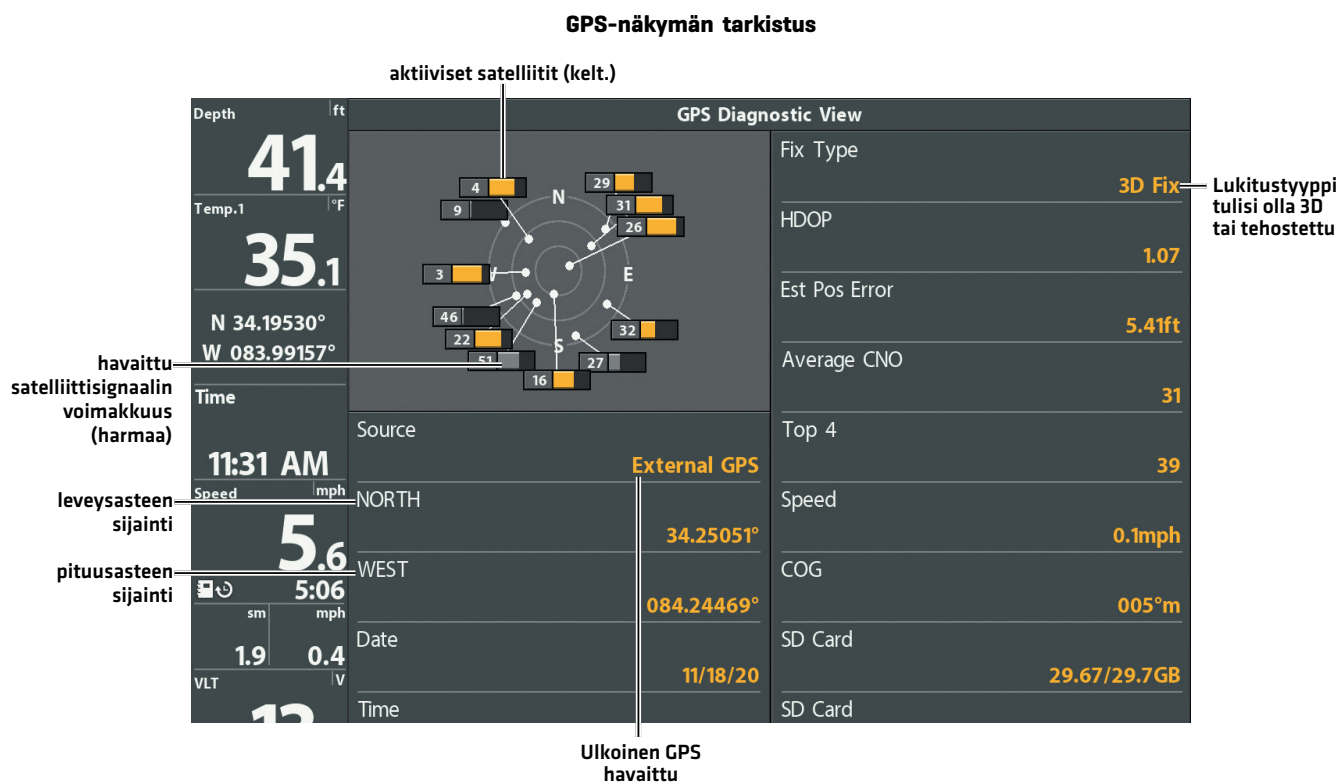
GPS-näkymän tarkistus

aktiiviset satelliitit (kelt.)

Depth ft
41.4
Temp.1 °F
35.1
N 34.19530°
W 083.99157°
Time
11:31 AM
Speed mph
5.6
5:06
sm mph
1.9 0.4
VLT V
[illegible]

GPS Diagnostic View

4
9
29
31
26
3
46
22
51
27
32
16
N
E
S
W

Fix Type
3D Fix
HDOP
1.07
Est Pos Error
5.41ft
Average CNO
31
Top 4
39
Speed
0.1mph
COG
005°m
SD Card
29.67/29.7GB
SD Card

Source
External GPS
NORTH
34.25051°
WEST
084.24469°
Date
11/18/20
Time

Lukitustyyppi tulisi olla 3D tai tehostettu

havaittu satelliittisignaalin voimakkuus (harmaa)

leveysasteen sijainti

pituusasteen sijainti

Ulkoinen GPS havaittu